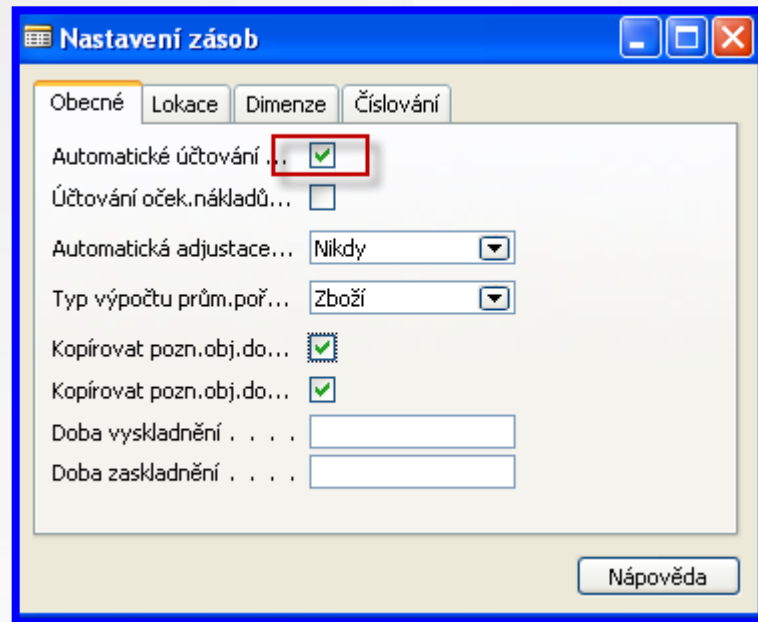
Nastavení zásob

Obecné | Lokace | Dimenze | Číslování

Automatické účtování ...
Účtování oček.nákladů...
Automatická adjustace... Nikdy
Typ výpočtu prům.poř... Zboží
Kopírovat pozn.obj.do...
Kopírovat pozn.obj.do...
Doba vyskladnění . . . .
Doba zaskladnění . . . .

Nápověda